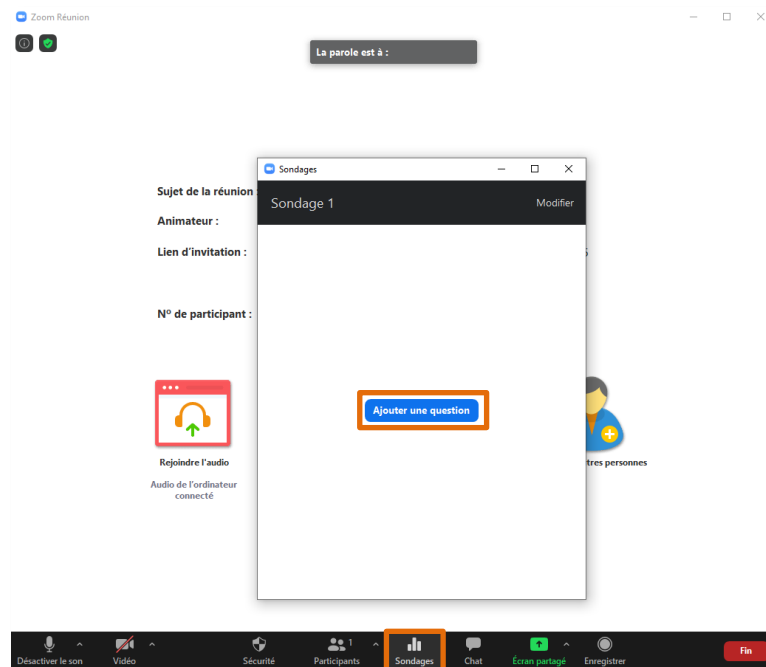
Zoom Réunion

La parole est à :

Sondages

Sondage 1

Modifier

Sujet de la réunion

Animateur :

Lien d'invitation :

Nº de participant :

Ajouter une question

Rejoindre l'audio

Audio de l'ordinateur connecté

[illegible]tres personnes

Désactiver le son

Vidéo

Sécurité

Participants 1

Sondages

Chat

Écran partagé

Enregistrer

Fin